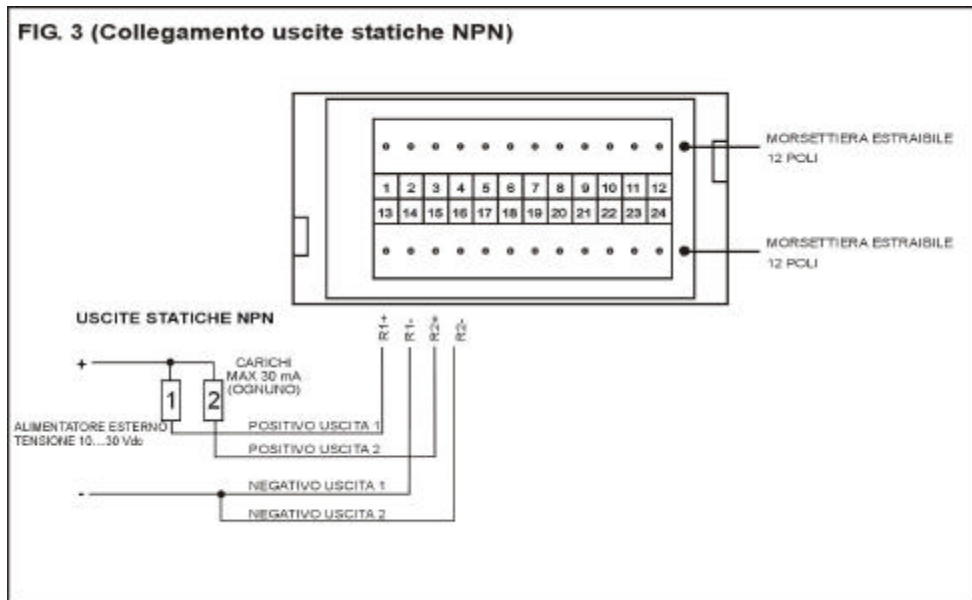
FIG. 3 (Collegamento uscite statiche NPN)

MORSETTIERA ESTRAIBILE 12 POLI

| 1 | 2 | 3 | 4 | 5 | 6 | 7 | 8 | 9 | 10 | 11 | 12 |
|---|---|---|---|---|---|---|---|---|---|---|---|
| 13 | 14 | 15 | 16 | 17 | 18 | 19 | 20 | 21 | 22 | 23 | 24 |

MORSETTIERA ESTRAIBILE 12 POLI

USCITE STATICHE NPN

R1+ R1- R2+ R2-

+

CARICHI MAX 30 mA (OGNUNO)

1 2

ALIMENTATORE ESTERNO TENSIONE 10....30 Vdc

POSITIVO USCITA 1

POSITIVO USCITA 2

-

NEGATIVO USCITA 1

NEGATIVO USCITA 2